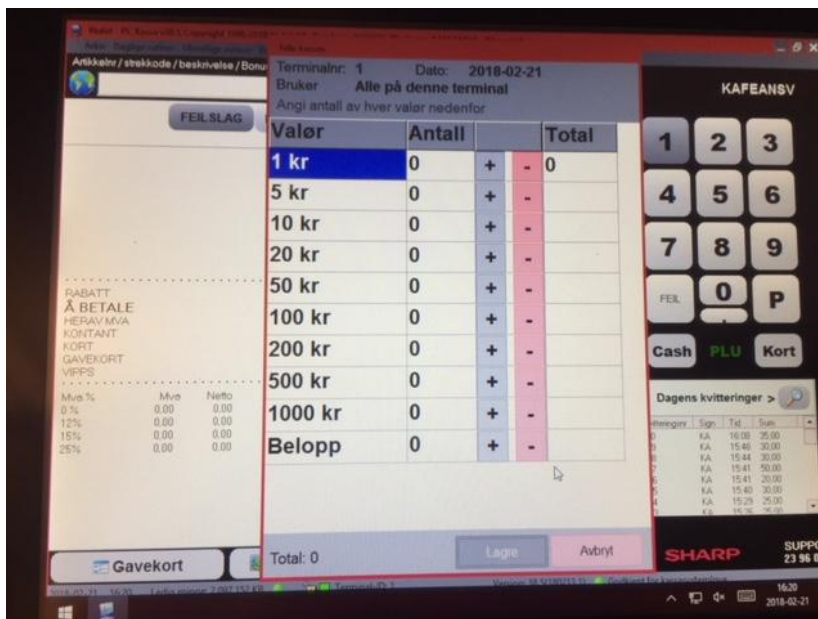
Artikkelnr / strekkode / beskrivelse / Bonu

FEILSLAG

RABATT
Å BETALE
HERAV MVA
KONTANT
KORT
GAVEKORT
VIPPS

| Mva % | Mva | Netto |
|---|---|---|
| 0 % | 0,00 | 0,00 |
| 12% | 0,00 | 0,00 |
| 15% | 0,00 | 0,00 |
| 25% | 0,00 | 0,00 |

Gavekort

Terminalnr: 1 Dato: 2018-02-21
Bruker Alle på denne terminal
Angi antall av hver valør nedenfor

| Valør | Antall | | | Total |
|---|---|---|---|---|
| 1 kr | 0 | + | - | 0 |
| 5 kr | 0 | + | - | |
| 10 kr | 0 | + | - | |
| 20 kr | 0 | + | - | |
| 50 kr | 0 | + | - | |
| 100 kr | 0 | + | - | |
| 200 kr | 0 | + | - | |
| 500 kr | 0 | + | - | |
| 1000 kr | 0 | + | - | |
| Belopp | 0 | + | - | |

Total: 0
Lagre
Avbryt

KAFEANSV

1 2 3
4 5 6
7 8 9
FEIL 0 P
Cash PLU Kort

Dagens kvitteringer >

| Sign | Tid | Sum |
|---|---|---|
| KA | 16:08 | 35,00 |
| KA | 15:46 | 30,00 |
| KA | 15:44 | 30,00 |
| KA | 15:41 | 50,00 |
| KA | 15:41 | 20,00 |
| KA | 15:40 | 30,00 |
| KA | 15:29 | 25,00 |

SHARP
SUPPO
23 96

16:20
2018-02-21